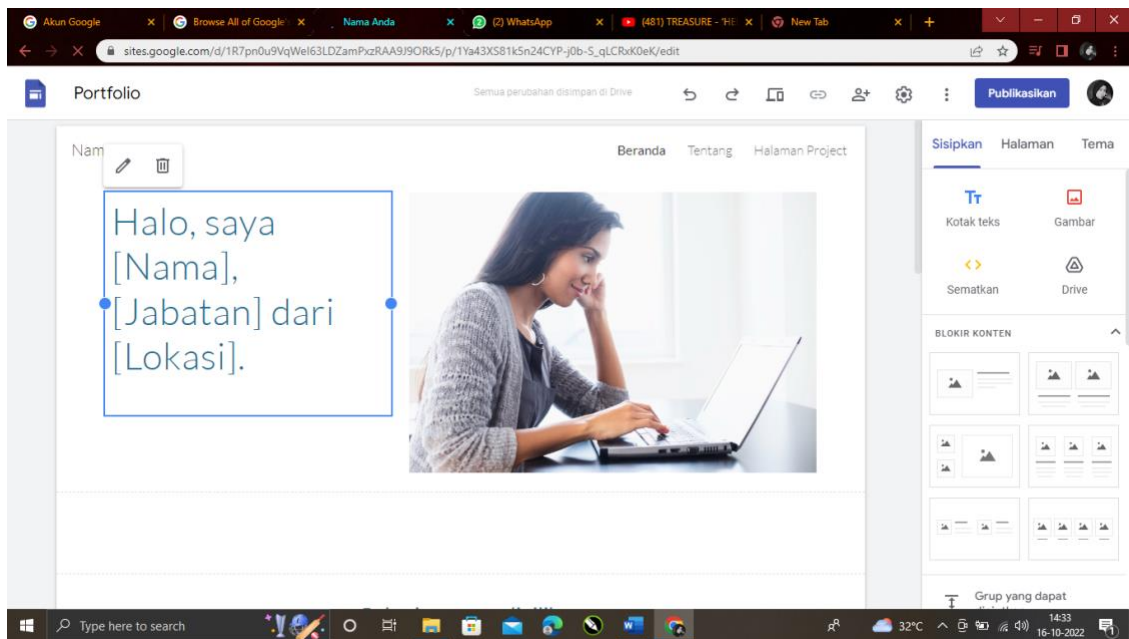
Akun Google
Browse All of Google
Nama Anda
(2) WhatsApp
(481) TREASURE - 'HE
New Tab

sites.google.com/d/1R7pn0u9VqWel63LDZamPxzRAA9J9ORk5/p/1Ya43XS81k5n24CYP-j0b-S_qLCRxK0eK/edit

Portfolio

Semua perubahan disimpan di Drive

Publikasikan

Nam

Beranda Tentang Halaman Project

Halo, saya [Nama], [Jabatan] dari [Lokasi].

Sisipkan Halaman Tema

Kotak teks
Gambar
Sematkan
Drive

BLOKIR KONTEN

Grup yang dapat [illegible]

Type here to search

32°C
14:33
16-10-2022